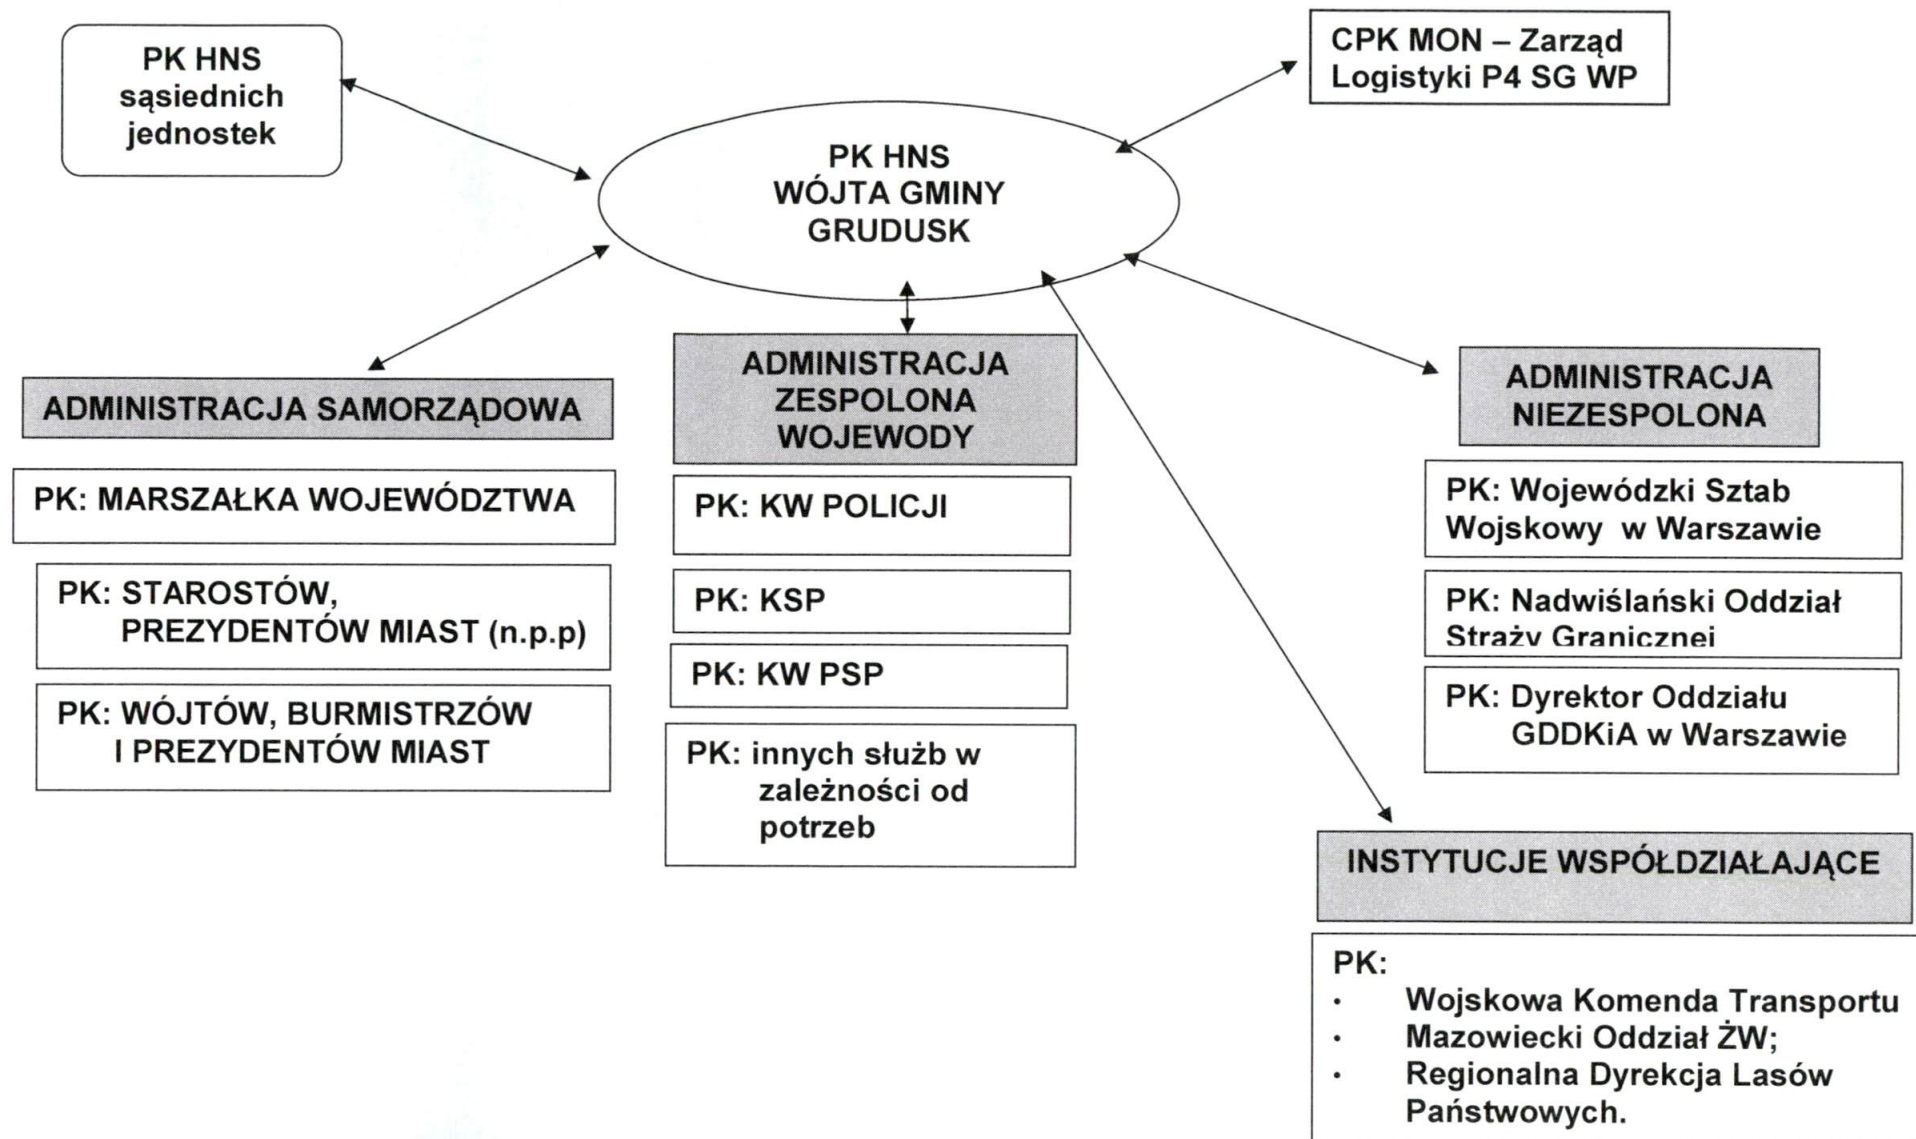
PK HNS sąsiednich jednostek

CPK MON – Zarząd Logistyki P4 SG WP

PK HNS WÓJTA GMINY GRUDUSK

ADMINISTRACJA SAMORZĄDOWA

PK: MARSZAŁKA WOJEWÓDZTWA

PK: STAROSTÓW, PREZYDENTÓW MIAST (n.p.p)

PK: WÓJTÓW, BURMISTRZÓW I PREZYDENTÓW MIAST

ADMINISTRACJA ZESPOLONA WOJEWODY

PK: KW POLICJI

PK: KSP

PK: KW PSP

PK: innych służb w zależności od potrzeb

ADMINISTRACJA NIEZESPOLONA

PK: Wojewódzki Sztab Wojskowy w Warszawie

PK: Nadwiślański Oddział Straży Granicznej

PK: Dyrektor Oddziału GDDKiA w Warszawie

INSTYTUCJE WSPÓŁDZIAŁAJĄCE

PK:
• Wojskowa Komenda Transportu
• Mazowiecki Oddział ŻW;
• Regionalna Dyrekcja Lasów Państwowych.